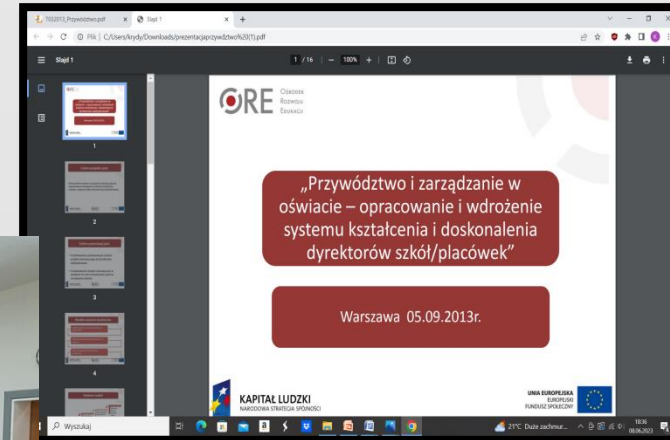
T032013_Przywództwo.pdf × Slajd 1 × +

Plik | C:/Users/krydy/Downloads/prezentacjaprzywdztwo%20(1).pdf

Slajd 1

1 / 16 — 100% +

ORE OŚRODEK ROZWOJU EDUKACJI

„Przywództwo i zarządzanie w oświacie – opracowanie i wdrożenie systemu kształcenia i doskonalenia dyrektorów szkół/placówek”

Warszawa 05.09.2013r.

KAPITAŁ LUDZKI
NARODOWA STRATEGIA SPÓJNOŚCI

UNIA EUROPEJSKA
EUROPEJSKI
FUNDUSZ SPOŁECZNY

1
2
3
4

Wyszukaj

21°C Duże zachmur...

08.06.2023